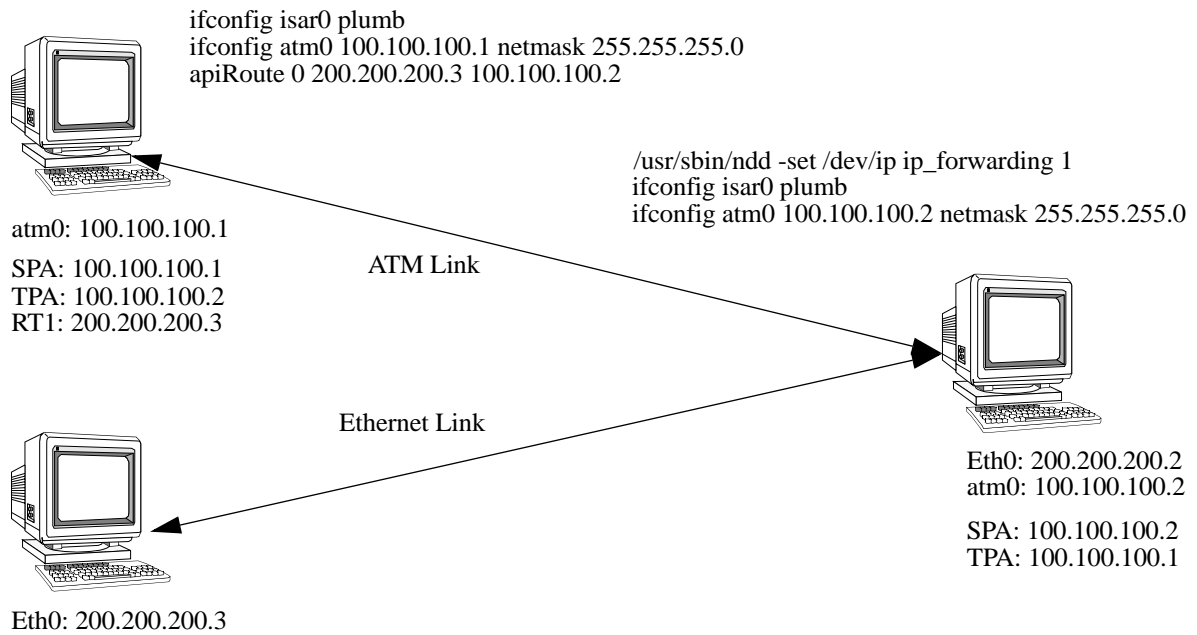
ifconfig isar0 plumb
ifconfig atm0 100.100.100.1 netmask 255.255.255.0
apiRoute 0 200.200.200.3 100.100.100.2

/usr/sbin/ndd -set /dev/ip ip_forwarding 1
ifconfig isar0 plumb
ifconfig atm0 100.100.100.2 netmask 255.255.255.0

atm0: 100.100.100.1

SPA: 100.100.100.1
TPA: 100.100.100.2
RT1: 200.200.200.3

ATM Link

Ethernet Link

Eth0: 200.200.200.2
atm0: 100.100.100.2

SPA: 100.100.100.2
TPA: 100.100.100.1

Eth0: 200.200.200.3